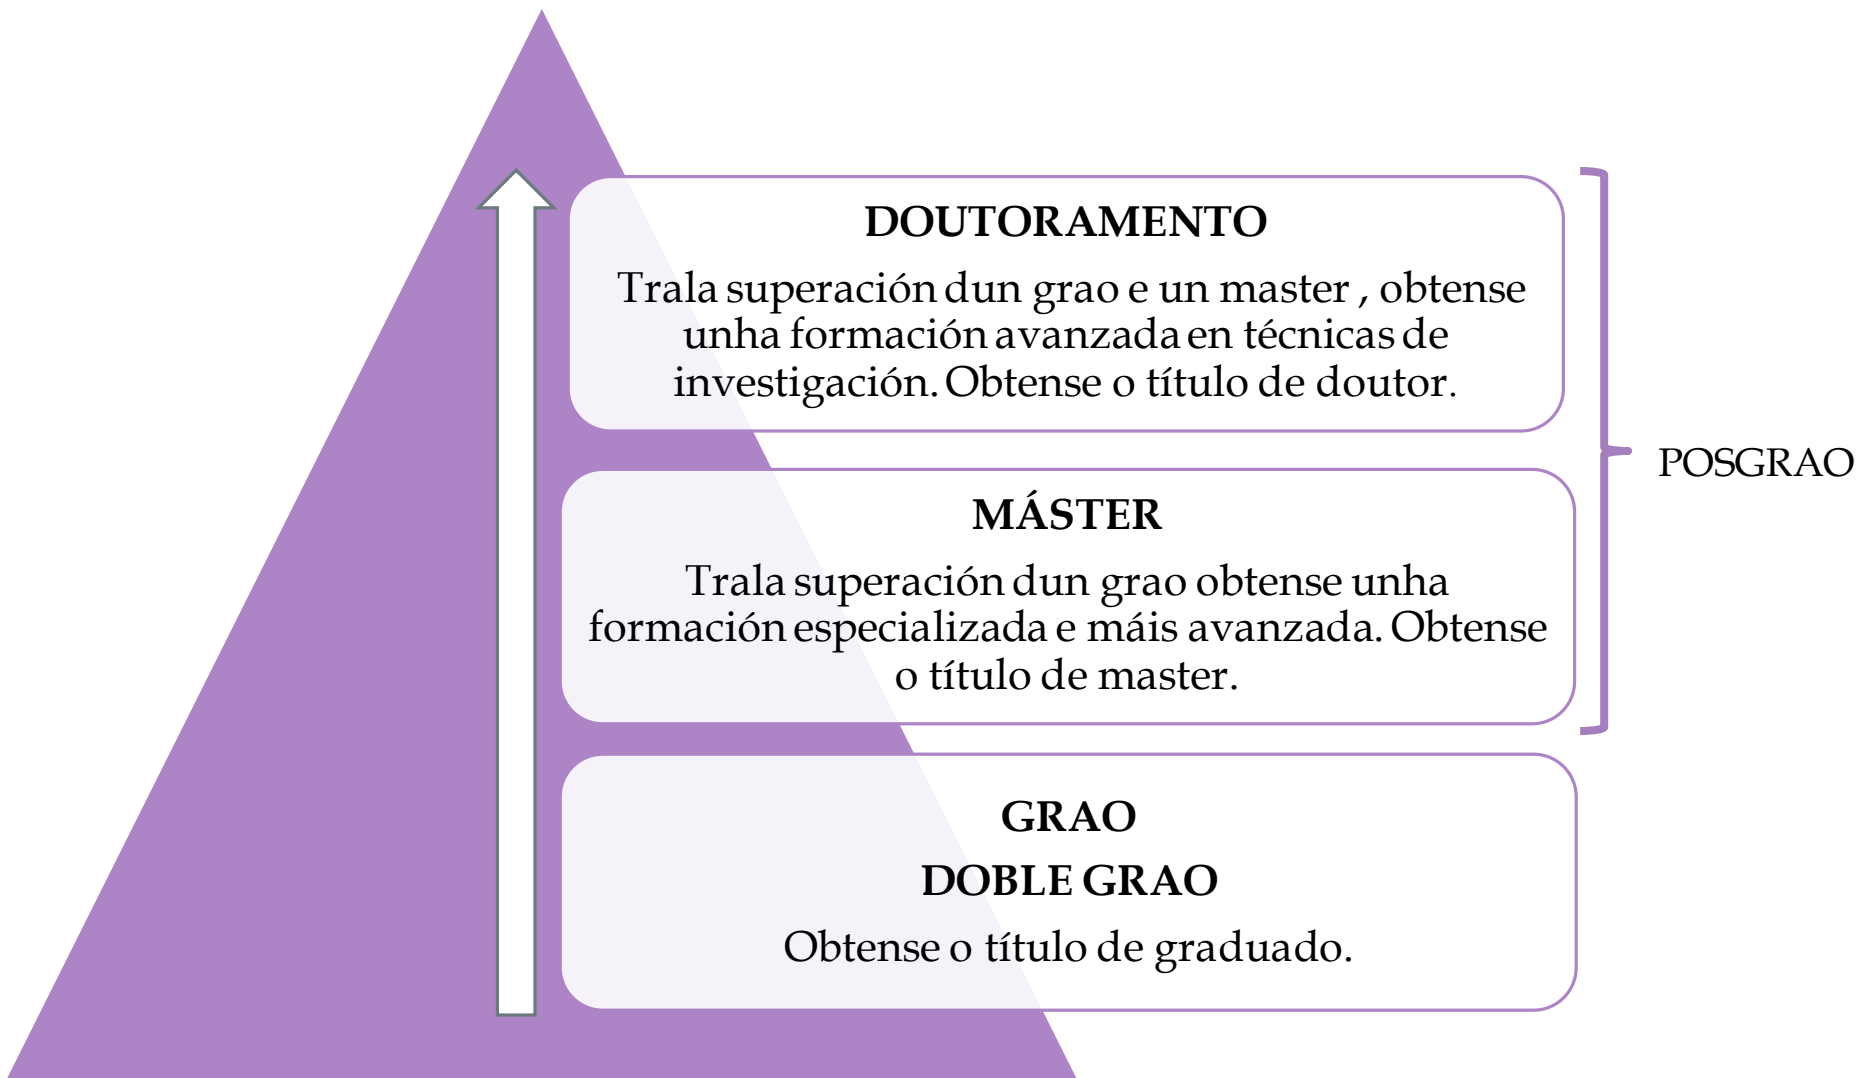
DOUTORAMENTO

Trala superación dun grao e un master , obtense unha formación avanzada en técnicas de investigación. Obtense o título de doutor.

MÁSTER

Trala superación dun grao obtense unha formación especializada e máis avanzada. Obtense o título de master.

POSGRAO

GRAO

DOBLE GRAO

Obtense o título de graduado.